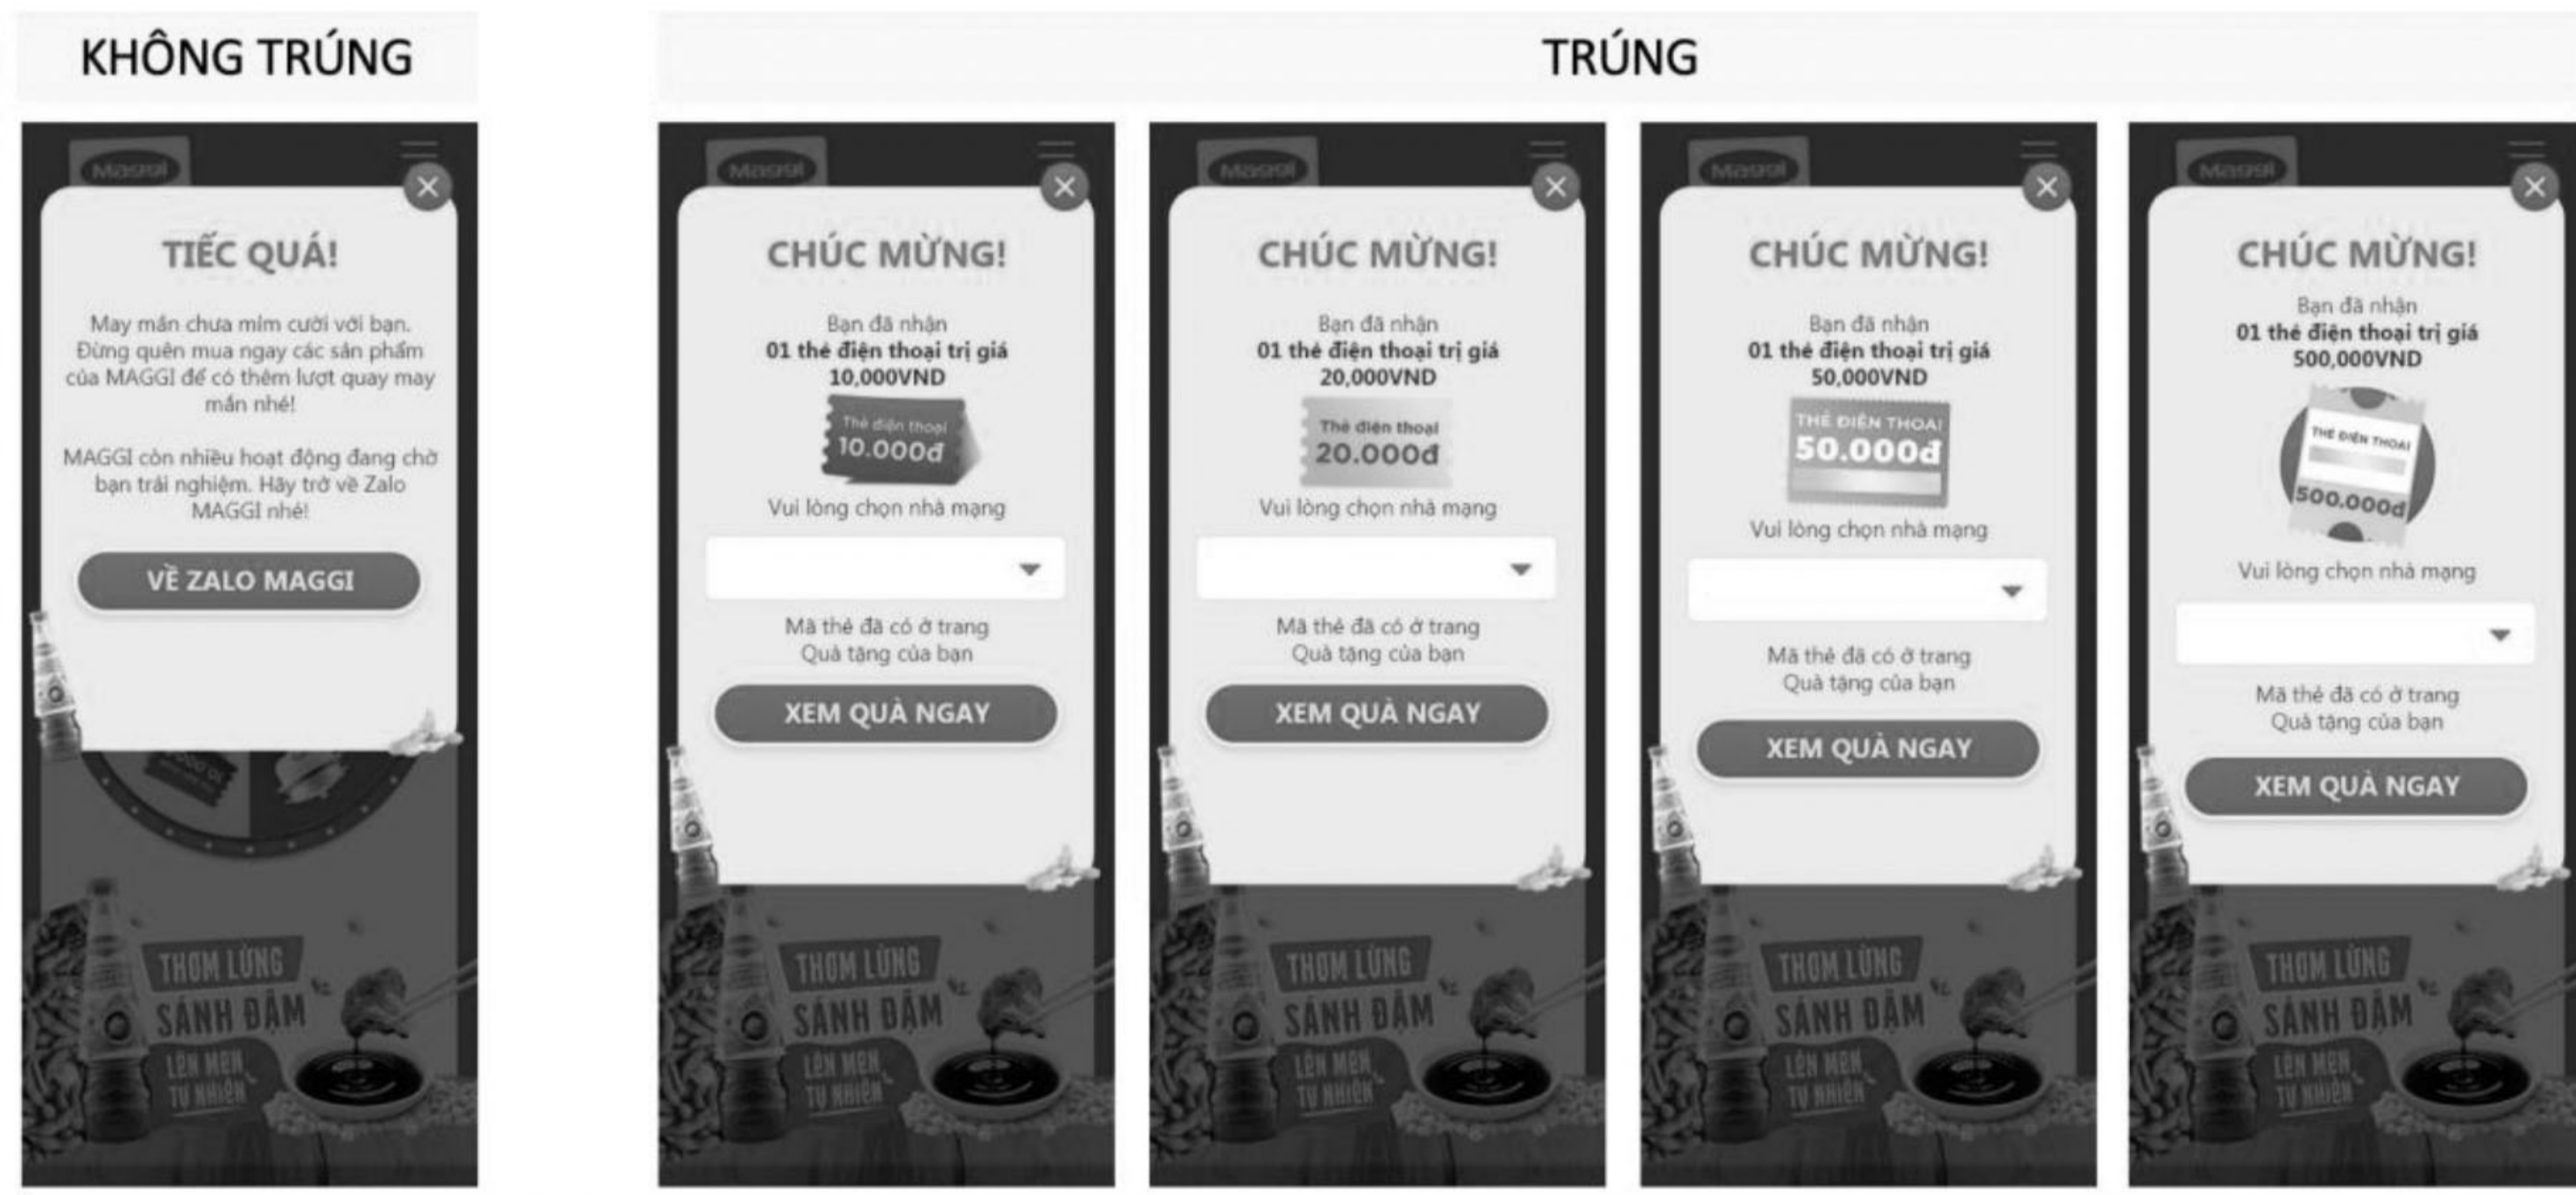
KHÔNG TRÚNG

TRÚNG

Maggi

TIẾC QUÁ!

May mắn chưa mỉm cười với bạn. Đừng quên mua ngay các sản phẩm của MAGGI để có thêm lượt quay may mắn nhé!

MAGGI còn nhiều hoạt động đang chờ bạn trải nghiệm. Hãy trở về Zalo MAGGI nhé!

VỀ ZALO MAGGI

THƠM LỪNG SÁNH ĐẬM LÊN MEN TỰ NHIÊN

Maggi

CHÚC MỪNG!

Bạn đã nhận
01 thẻ điện thoại trị giá 10,000VND

Thẻ điện thoại 10.000đ

Vui lòng chọn nhà mạng

Mã thẻ đã có ở trang Quà tặng của bạn

XEM QUÀ NGAY

THƠM LỪNG SÁNH ĐẬM LÊN MEN TỰ NHIÊN

Maggi

CHÚC MỪNG!

Bạn đã nhận
01 thẻ điện thoại trị giá 20,000VND

Thẻ điện thoại 20.000đ

Vui lòng chọn nhà mạng

Mã thẻ đã có ở trang Quà tặng của bạn

XEM QUÀ NGAY

THƠM LỪNG SÁNH ĐẬM LÊN MEN TỰ NHIÊN

Maggi

CHÚC MỪNG!

Bạn đã nhận
01 thẻ điện thoại trị giá 50,000VND

THẺ ĐIỆN THOẠI 50.000đ

Vui lòng chọn nhà mạng

Mã thẻ đã có ở trang Quà tặng của bạn

XEM QUÀ NGAY

THƠM LỪNG SÁNH ĐẬM LÊN MEN TỰ NHIÊN

Maggi

CHÚC MỪNG!

Bạn đã nhận
01 thẻ điện thoại trị giá 500,000VND

THẺ ĐIỆN THOẠI 500.000đ

Vui lòng chọn nhà mạng

Mã thẻ đã có ở trang Quà tặng của bạn

XEM QUÀ NGAY

THƠM LỪNG SÁNH ĐẬM LÊN MEN TỰ NHIÊN